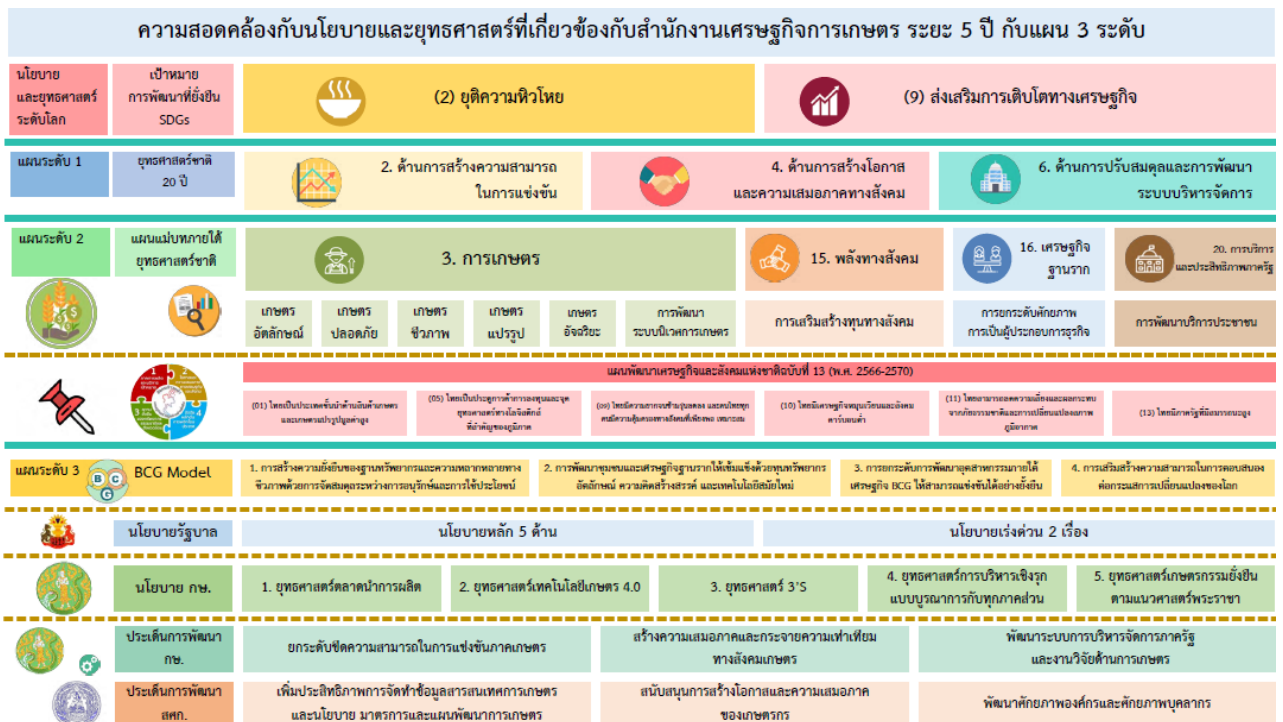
ความสอดคล้องกับนโยบายและยุทธศาสตร์ที่เกี่ยวข้องกับสำนักงานเศรษฐกิจการเกษตร ระยะ 5 ปี กับแผน 3 ระดับ

นโยบายและยุทธศาสตร์ระดับโลก

เป้าหมายการพัฒนาที่ยั่งยืน SDGs

(2) ยุติความหิวโหย

(9) ส่งเสริมการเติบโตทางเศรษฐกิจ

แผนระดับ 1

ยุทธศาสตร์ชาติ 20 ปี

2. ด้านการสร้างความสามารถในการแข่งขัน

4. ด้านการสร้างโอกาสและความเสมอภาคทางสังคม

6. ด้านการปรับสมดุลและการพัฒนาระบบบริหารจัดการ

แผนระดับ 2

แผนแม่บทภายใต้ยุทธศาสตร์ชาติ

3. การเกษตร

15. พลังทางสังคม

16. เศรษฐกิจฐานราก

20. การบริการและประสิทธิภาพภาครัฐ

เกษตรอัตลักษณ์

เกษตรปลอดภัย

เกษตรชีวภาพ

เกษตรแปรรูป

เกษตรอัจฉริยะ

การพัฒนาระบบนิเวศการเกษตร

การเสริมสร้างทุนทางสังคม

การยกระดับศักยภาพการเป็นผู้ประกอบการธุรกิจ

การพัฒนาบริการประชาชน

แผนพัฒนาเศรษฐกิจและสังคมแห่งชาติฉบับที่ 13 (พ.ศ. 2566-2570)

(01) ไทยเป็นประเทศชั้นนำด้านสินค้าเกษตรและเกษตรแปรรูปมูลค่าสูง

(05) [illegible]

(09) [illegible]

(10) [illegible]

(11) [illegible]

(13) ไทยมีภาครัฐที่ทันสมัย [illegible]

แผนระดับ 3

BCG Model

1. การสร้างความยั่งยืนของฐานทรัพยากรและความหลากหลายทางชีวภาพด้วยการจัดสมดุลระหว่างการอนุรักษ์และการใช้ประโยชน์

2. การพัฒนาชุมชนและเศรษฐกิจฐานรากให้เข้มแข็งด้วยทุนทรัพยากร อัตลักษณ์ ความคิดสร้างสรรค์ และเทคโนโลยีสมัยใหม่

3. การยกระดับการพัฒนาอุตสาหกรรมภายใต้เศรษฐกิจ BCG ให้สามารถแข่งขันได้อย่างยั่งยืน

4. การเสริมสร้างความสามารถในการตอบสนองต่อกระแสการเปลี่ยนแปลงของโลก

นโยบายรัฐบาล

นโยบายหลัก 5 ด้าน

นโยบายเร่งด่วน 2 เรื่อง

นโยบาย กษ.

1. ยุทธศาสตร์ตลาดนำการผลิต

2. ยุทธศาสตร์เทคโนโลยีเกษตร 4.0

3. ยุทธศาสตร์ 3'S

4. ยุทธศาสตร์การบริหารเชิงรุกแบบบูรณาการกับทุกภาคส่วน

5. ยุทธศาสตร์เกษตรกรรมยั่งยืนตามแนวศาสตร์พระราชา

ประเด็นการพัฒนา กษ.

ยกระดับขีดความสามารถในการแข่งขันภาคเกษตร

สร้างความเสมอภาคและกระจายความเท่าเทียมทางสังคมเกษตร

พัฒนาระบบการบริหารจัดการภาครัฐและงานวิจัยด้านการเกษตร

ประเด็นการพัฒนา สศก.

เพิ่มประสิทธิภาพการจัดทำข้อมูลสารสนเทศการเกษตรและนโยบาย มาตรการและแผนพัฒนาการเกษตร

สนับสนุนการสร้างโอกาสและความเสมอภาคของเกษตรกร

พัฒนาศักยภาพองค์กรและศักยภาพบุคลากร